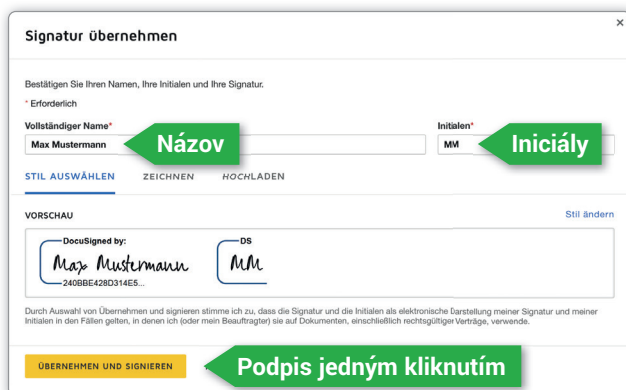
Signatur übernehmen

×

Bestätigen Sie Ihren Namen, Ihre Initialen und Ihre Signatur.

* Erforderlich

Vollständiger Name*

Max Mustermann

Názov

Initialen*

MM

Iniciály

STIL AUSWÄHLEN ZEICHNEN HOCHLADEN

VORSCHAU

Stil ändern

DocuSigned by:

Max Mustermann

240BBE428D314E5...

DS

MM

Durch Auswahl von Übernehmen und signieren stimme ich zu, dass die Signatur und die Initialen als elektronische Darstellung meiner Signatur und meiner Initialen in den Fällen gelten, in denen ich (oder mein Beauftragter) sie auf Dokumenten, einschließlich rechtsgültiger Verträge, verwende.

ÜBERNEHMEN UND SIGNIEREN

Podpis jedným kliknutím